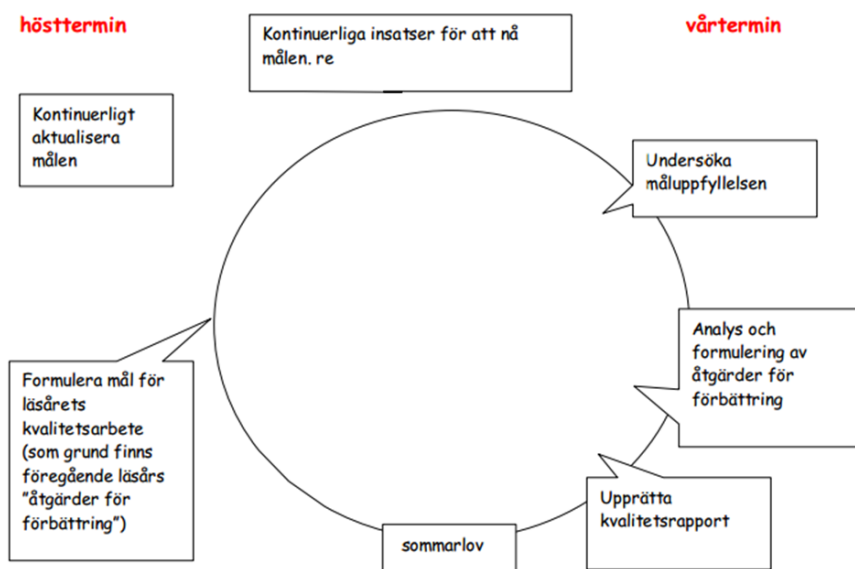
hösttermin

Kontinuerliga insatser för att nå målen. re

vårtermin

Kontinuerligt aktualisera målen

Undersöka måluppfyllelsen

Analys och formulering av åtgärder för förbättring

Formulera mål för läsårets kvalitetsarbete (som grund finns föregående läsårs "åtgärder för förbättring")

Upprätta kvalitetsrapport

sommarlov